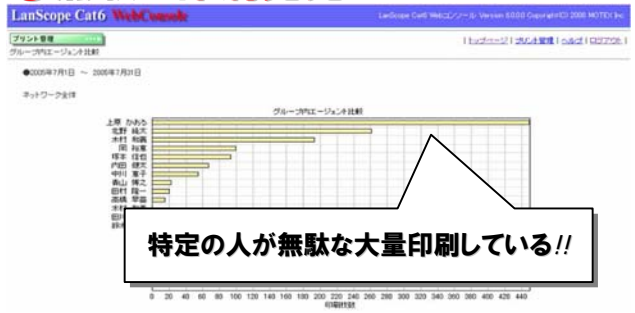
LanScope Cat6 WebConsole

LanScope Cat6 Webコンソール Version 6.0.0.0 Copyright(C) 2005 MOTEX Inc.

プリント管理

グループ内エージェント比較

| トップページ | プリント管理 | ヘルプ | ログアウト |

●2005年7月1日 ～ 2005年7月31日

ネットワーク全体

グループ内エージェント比較

上原 かおる
北野 純大
木村 和美
岡 裕喜
塚本 佳也
内田 健太
中川 恵子
森山 博之
田村 陽一
高橋 季恵
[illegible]
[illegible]
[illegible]

0 20 40 60 80 100 120 140 160 180 200 220 240 260 280 300 320 340 360 380 400 420 440
印刷枚数

特定の人が無駄な大量印刷している!!